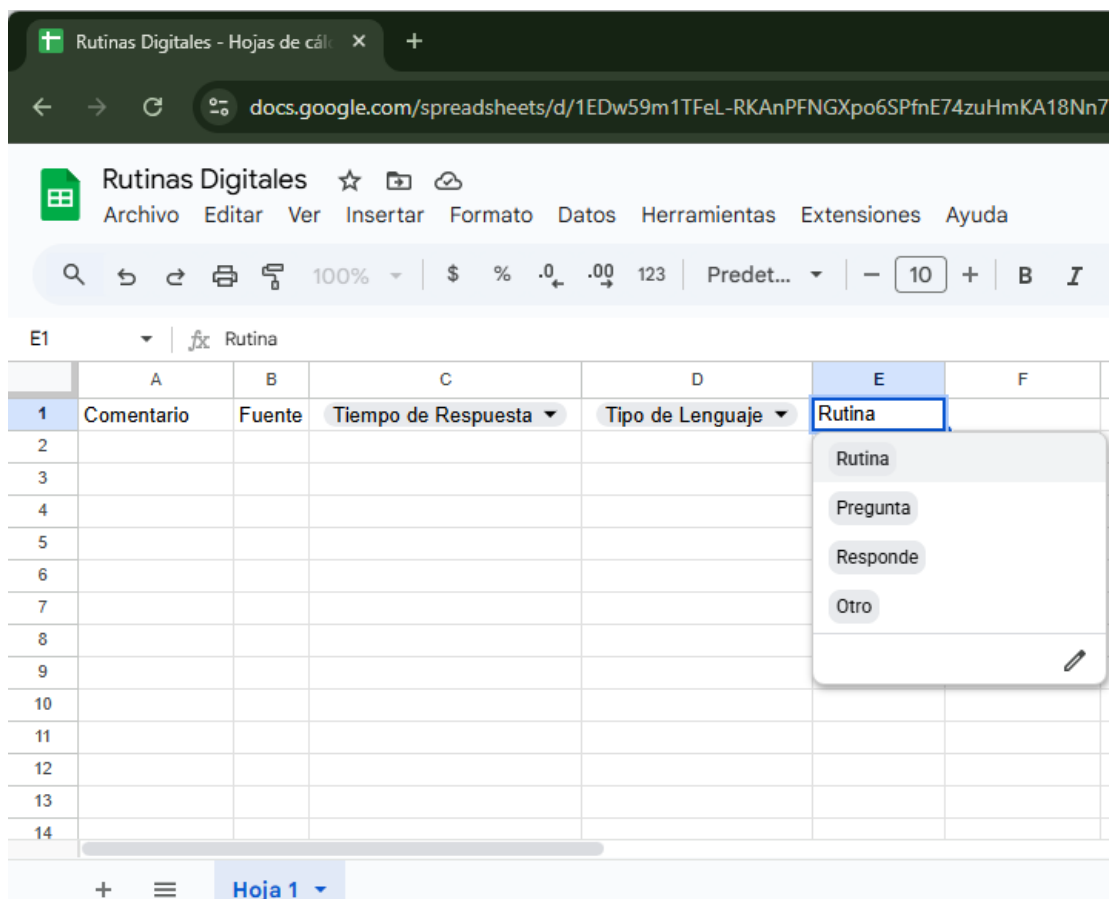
Rutinas Digitales - Hojas de cálc ×
+
docs.google.com/spreadsheets/d/1EDw59m1TFeL-RKAnPFNGXpo6SPfnE74zuHmKA18Nn7

Rutinas Digitales
Archivo Editar Ver Insertar Formato Datos Herramientas Extensiones Ayuda

100% $ % .0 .00 123 Predet... − 10 + B I

E1 fx Rutina

| | A | B | C | D | E | F |
|---|---|---|---|---|---|---|
| 1 | Comentario | Fuente | Tiempo de Respuesta | Tipo de Lenguaje | Rutina | |
| 2 | | | | | | |
| 3 | | | | | | |
| 4 | | | | | | |
| 5 | | | | | | |
| 6 | | | | | | |
| 7 | | | | | | |
| 8 | | | | | | |
| 9 | | | | | | |
| 10 | | | | | | |
| 11 | | | | | | |
| 12 | | | | | | |
| 13 | | | | | | |
| 14 | | | | | | |

Rutina
Pregunta
Responde
Otro

+ Hoja 1